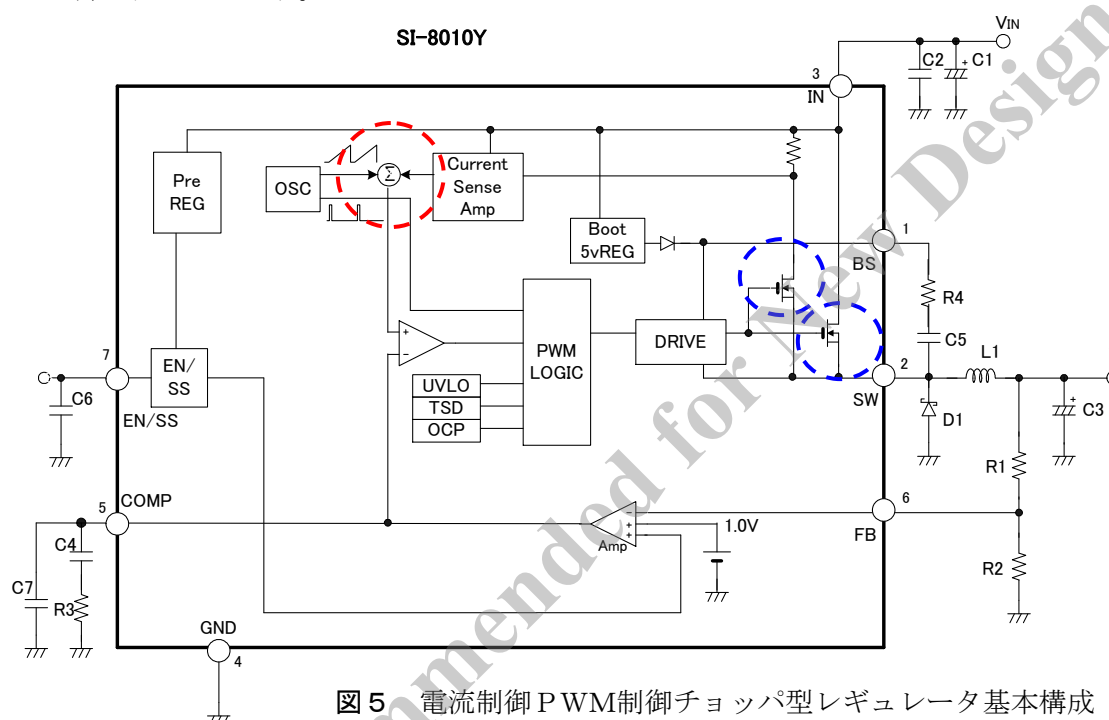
SI-8010Y

VIN
C2 C1
3
IN
Pre
REG
OSC
$\Sigma$
Current
Sense
Amp
Boot
5vREG
1
BS
R4
C5
DRIVE
PWM
LOGIC
7
EN/
SS
C6
EN/SS
UVLO
TSD
OCP
2
SW
L1
D1
C3
R1
5
COMP
C4
C7
R3
Amp
1.0V
6
FB
R2
GND
4

Not Recommended for New Design

図５　電流制御ＰＷＭ制御チョッパ型レギュレータ基本構成